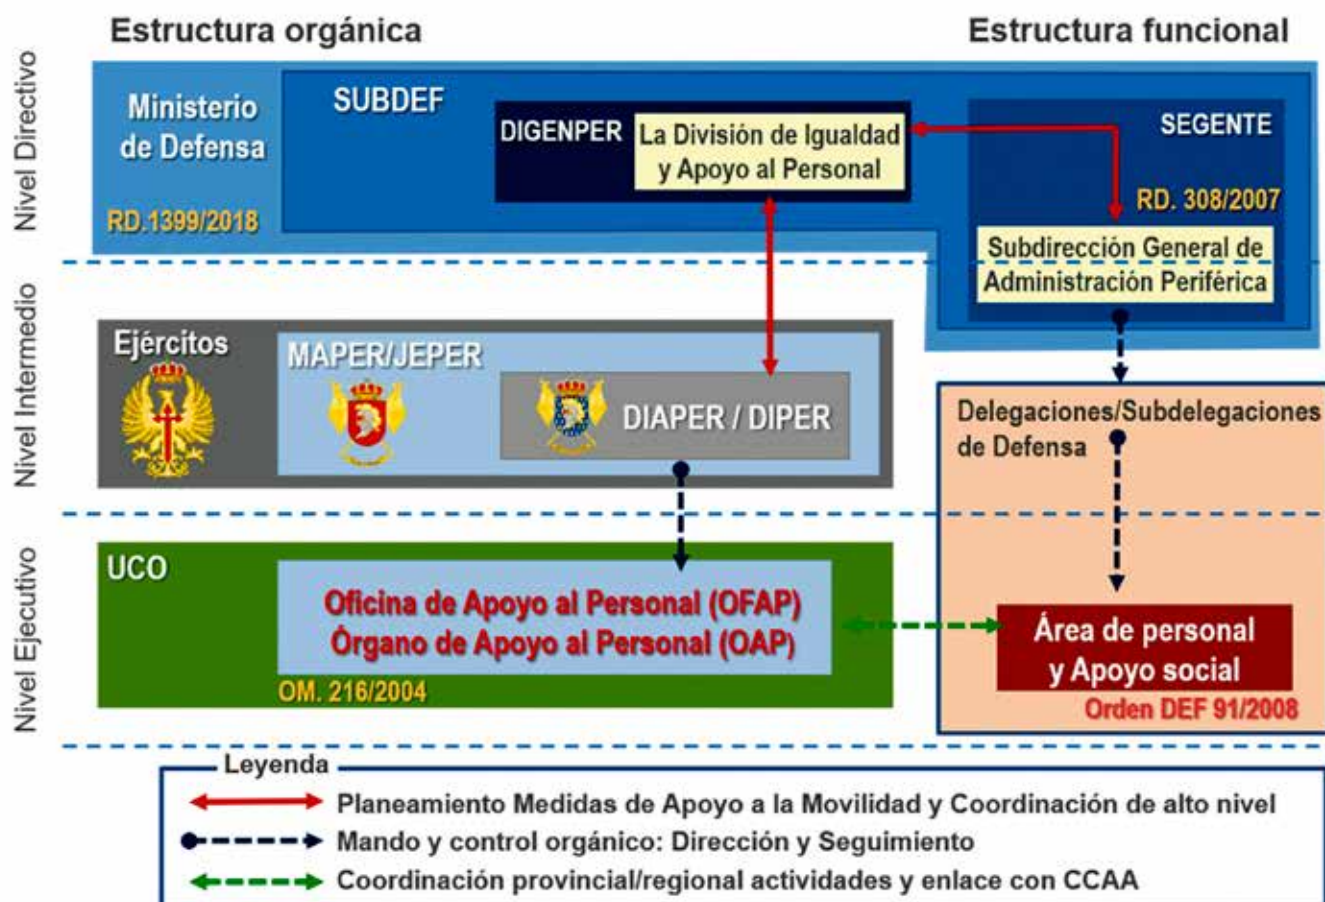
Estructura orgánica

Estructura funcional

Nivel Directivo

Ministerio de Defensa

RD.1399/2018

SUBDEF

DIGENPER

La División de Igualdad y Apoyo al Personal

SEGENTE

RD. 308/2007

Subdirección General de Administración Periférica

Nivel Intermedio

Ejércitos

MAPER/JEPER

DIAPER / DIPER

Delegaciones/Subdelegaciones de Defensa

Nivel Ejecutivo

UCO

Oficina de Apoyo al Personal (OFAP)
Órgano de Apoyo al Personal (OAP)

OM. 216/2004

Área de personal y Apoyo social

Orden DEF 91/2008

Leyenda

Planeamiento Medidas de Apoyo a la Movilidad y Coordinación de alto nivel

Mando y control orgánico: Dirección y Seguimiento

Coordinación provincial/regional actividades y enlace con CCAA